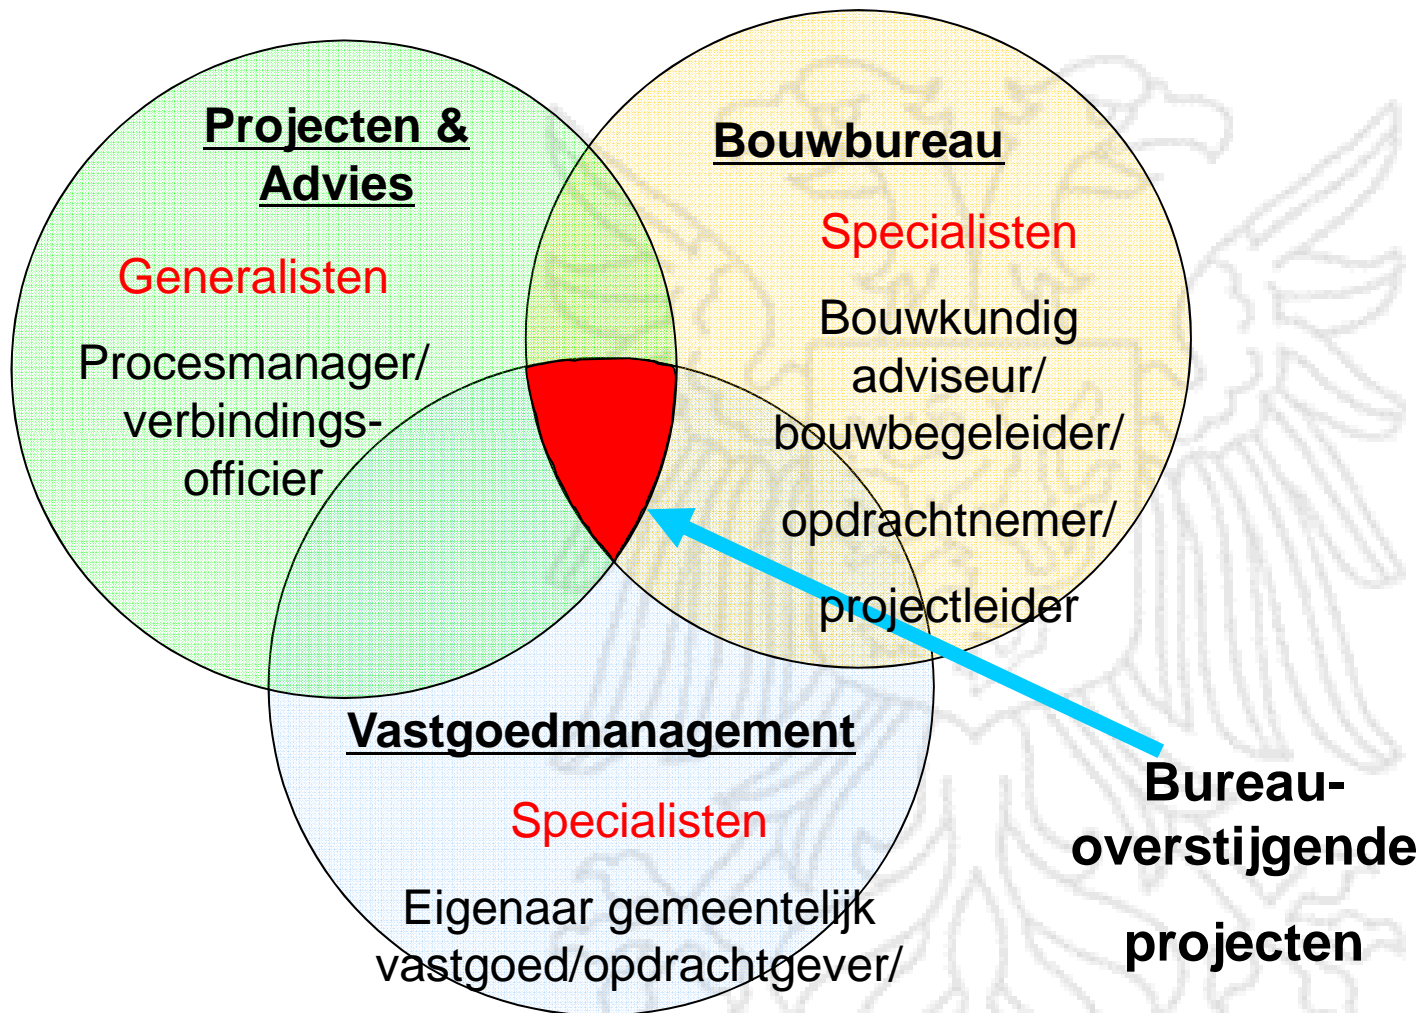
Projecten & Advies

Generalisten

Procesmanager/ verbindingsofficier

Bouwbureau

Specialisten

Bouwkundig adviseur/ bouwbegeleider/

opdrachtnemer/

projectleider

Vastgoedmanagement

Specialisten

Eigenaar gemeentelijk vastgoed/opdrachtgever/

Bureau-overstijgende

projecten